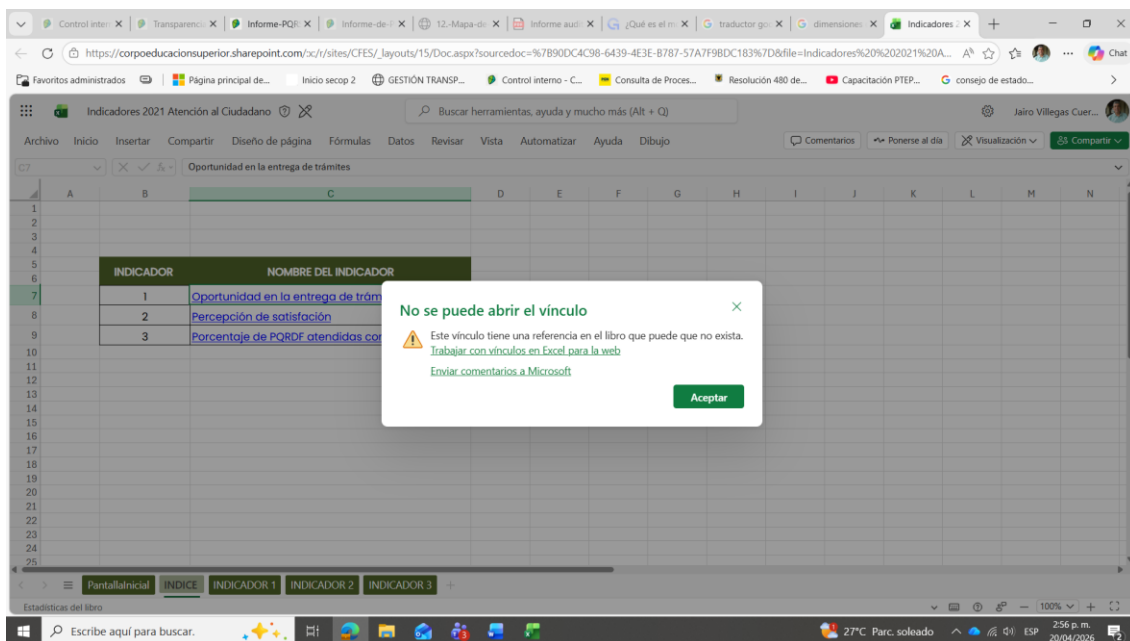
Control inter | Transparenci | Informe-PQR | Informe-de- | 12.-Mapa-de | Informe audi | ¿Qué es el m | traductor go | dimensione | Indicadores 2

https://corpoeducacionsuperior.sharepoint.com/:x:/r/sites/CFES/_layouts/15/Doc.aspx?sourcedoc=%7B90DC4C98-6439-4E3E-B787-57A7F9BDC183%7D&file=Indicadores%20%202021%20A...

Chat

Favoritos administrados | Página principal de... | Inicio secop 2 | GESTIÓN TRANSP... | Control interno - C... | Consulta de Proces... | Resolución 480 de... | Capacitación PTEP... | consejo de estado...

Indicadores 2021 Atención al Ciudadano

Buscar herramientas, ayuda y mucho más (Alt + Q)

Jairo Villegas Cuer...

Archivo Inicio Insertar Compartir Diseño de página Fórmulas Datos Revisar Vista Automatizar Ayuda Dibujo

Comentarios | Ponerse al día | Visualización | Compartir

C7 | Oportunidad en la entrega de trámites

| INDICADOR | NOMBRE DEL INDICADOR |
|---|---|
| 1 | Oportunidad en la entrega de trám |
| 2 | Percepción de satisfacción |
| 3 | Porcentaje de PQRDF atendidas cor |

No se puede abrir el vínculo

Este vínculo tiene una referencia en el libro que puede que no exista.
Trabajar con vínculos en Excel para la web

Enviar comentarios a Microsoft

Aceptar

PantallaInicial | INDICE | INDICADOR 1 | INDICADOR 2 | INDICADOR 3

Estadísticas del libro

100%

Escribe aquí para buscar.

27°C Parc. soleado ESP 2:56 p. m. 20/04/2026